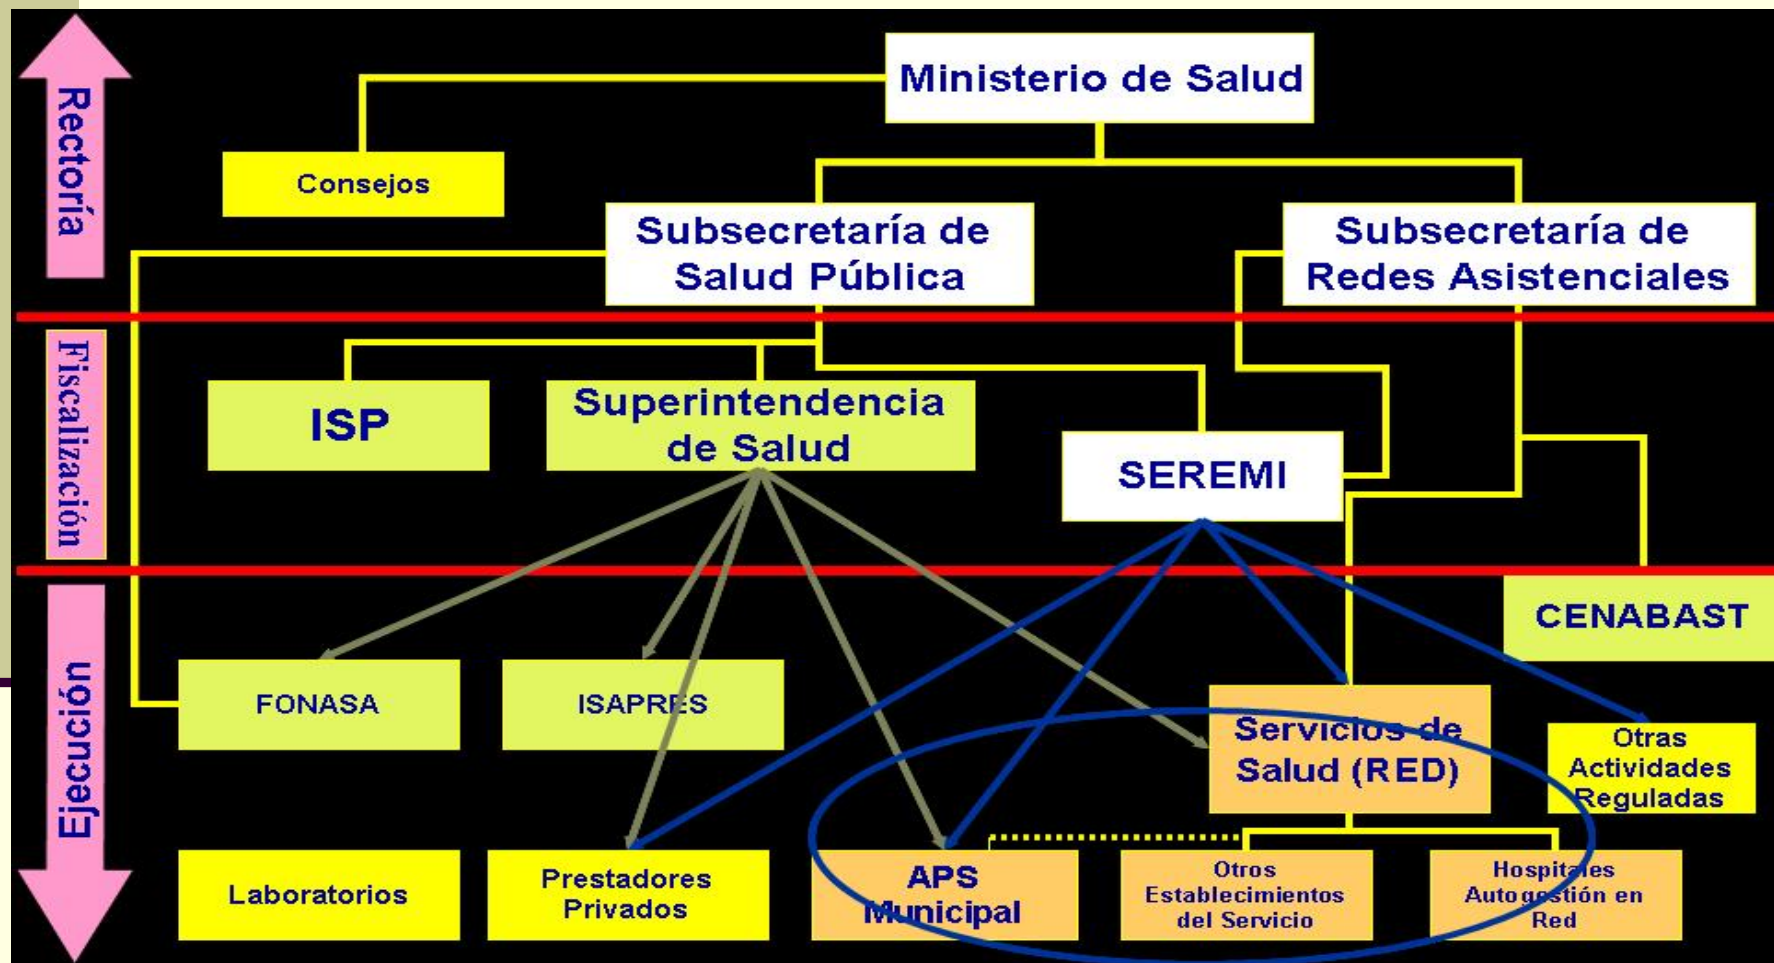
Rectoría

Ministerio de Salud

Consejos

Subsecretaría de Salud Pública

Subsecretaría de Redes Asistenciales

Fiscalización

ISP

Superintendencia de Salud

SEREMI

Ejecución

CENABAST

FONASA

ISAPRES

Servicios de Salud (RED)

Otras Actividades Reguladas

Laboratorios

Prestadores Privados

APS Municipal

Otros Establecimientos del Servicio

Hospitales Autogestión en Red